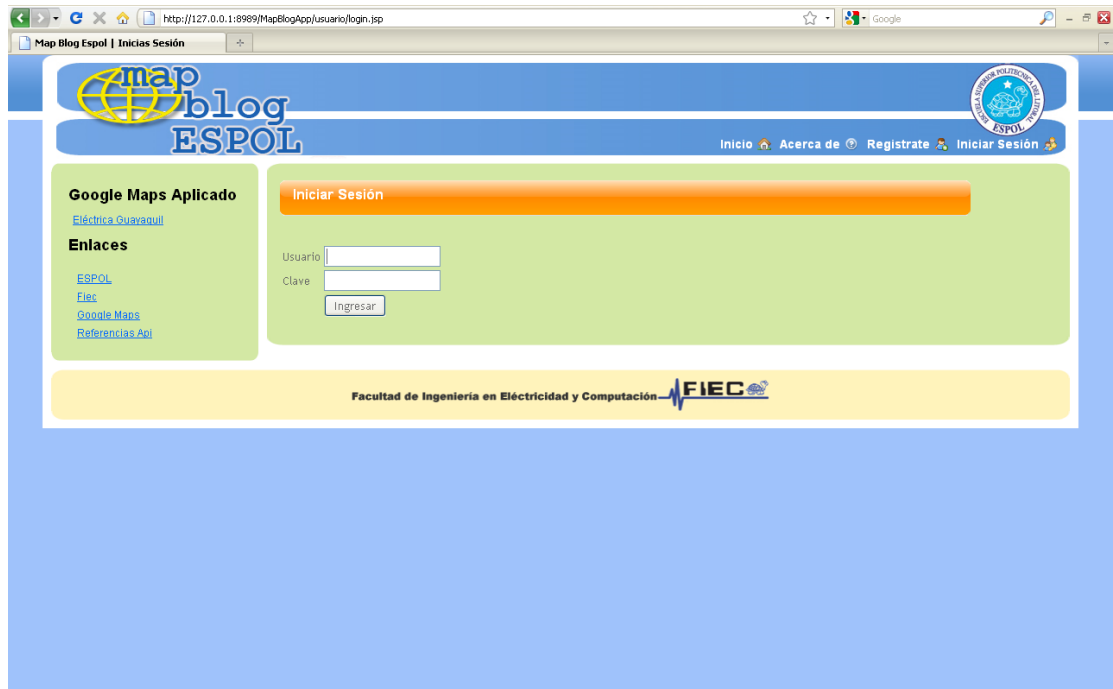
http://127.0.0.1:8989/MapBlogApp/usuario/login.jsp

Google

Map Blog Espol | Inicias Sesión

map blog ESPOL

ESCUELA SUPERIOR POLITECNICA DEL LITORAL ESPOL

Inicio Acerca de Registrate Iniciar Sesión

Google Maps Aplicado

Eléctrica Guayaquil

Enlaces

ESPOL
Fiec
Google Maps
Referencias Api

Iniciar Sesión

Usuario
Clave
Ingresar

Facultad de Ingeniería en Eléctricidad y Computación FIEC